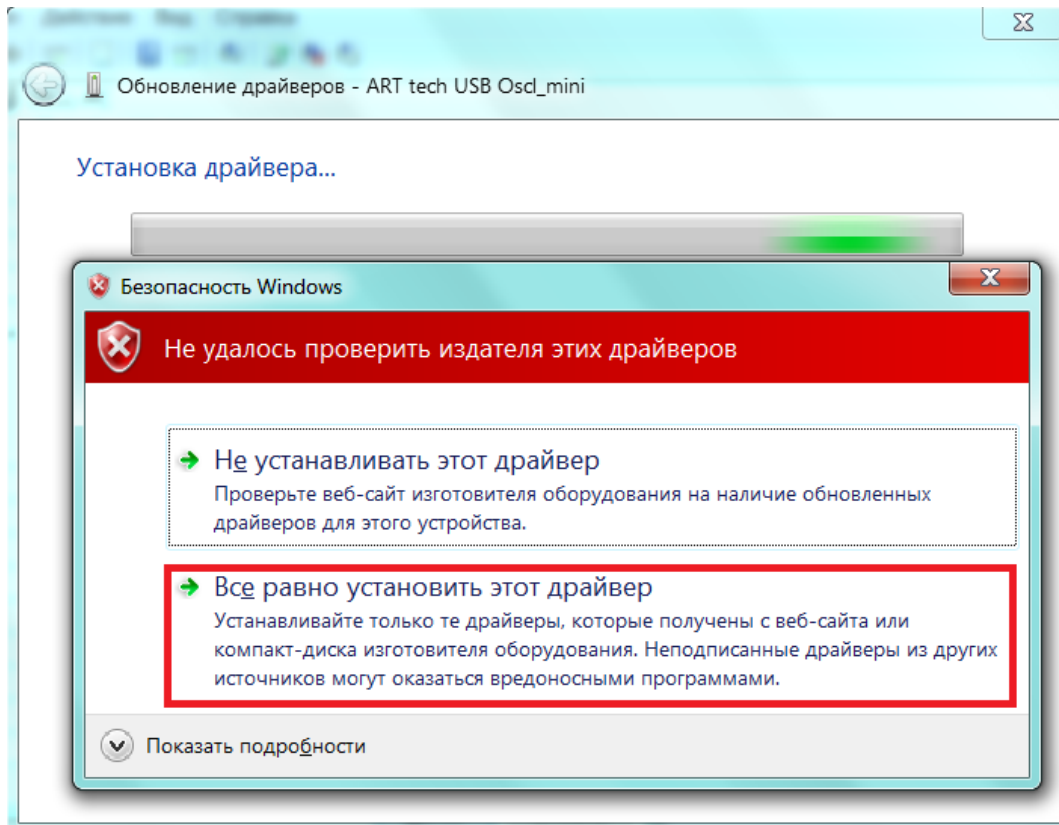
Обновление драйверов - ART tech USB Oscl_mini

Установка драйвера...

Безопасность Windows

Не удалось проверить издателя этих драйверов

Не устанавливать этот драйвер
Проверьте веб-сайт изготовителя оборудования на наличие обновленных драйверов для этого устройства.

Все равно установить этот драйвер
Устанавливайте только те драйверы, которые получены с веб-сайта или компакт-диска изготовителя оборудования. Неподписанные драйверы из других источников могут оказаться вредоносными программами.

Показать подробности